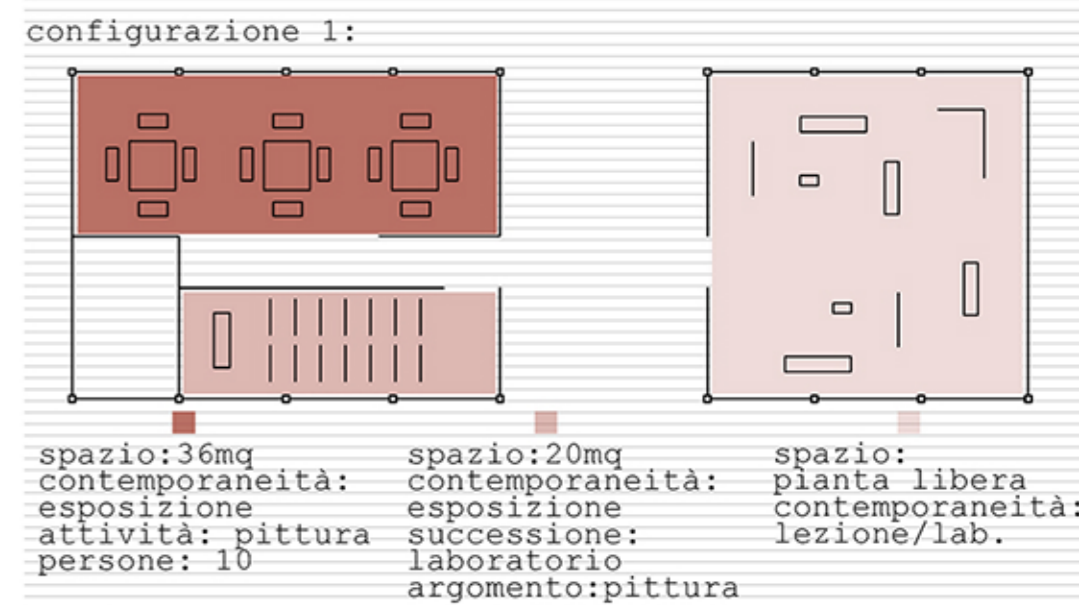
configurazione 1:

spazio:36mq
contemporaneità:
esposizione
attività: pittura
persone: 10

spazio:20mq
contemporaneità:
esposizione
successione:
laboratorio
argomento:pittura

spazio:
pianta libera
contemporaneità:
lezione/lab.